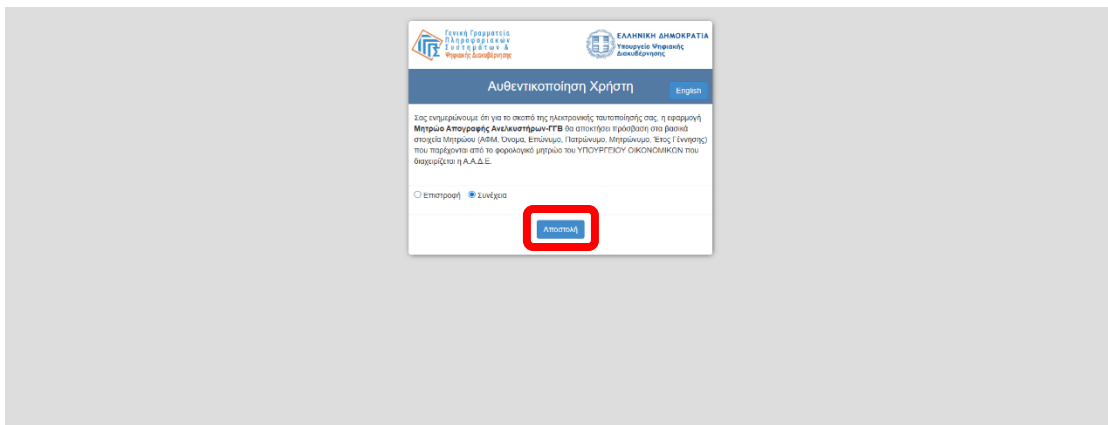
Γενική Γραμματεία Πληροφοριακών Συστημάτων & Ψηφιακής Διακυβέρνησης

ΕΛΛΗΝΙΚΗ ΔΗΜΟΚΡΑΤΙΑ
Υπουργείο Ψηφιακής Διακυβέρνησης

Αυθεντικοποίηση Χρήστη

English

Σας ενημερώνουμε ότι για το σκοπό της ηλεκτρονικής ταυτοποίησής σας, η εφαρμογή **Μητρώο Απογραφής Ανελκυστήρων-ΓΓΒ** θα αποκτήσει πρόσβαση στα βασικά στοιχεία Μητρώου (ΑΦΜ, Όνομα, Επώνυμο, Πατρώνυμο, Μητρώνυμο, Έτος Γέννησης) που παρέχονται από το φορολογικό μητρώο του ΥΠΟΥΡΓΕΙΟΥ ΟΙΚΟΝΟΜΙΚΩΝ που διαχειρίζεται η Α.Α.Δ.Ε.

Επιστροφή Συνέχεια

Αποστολή